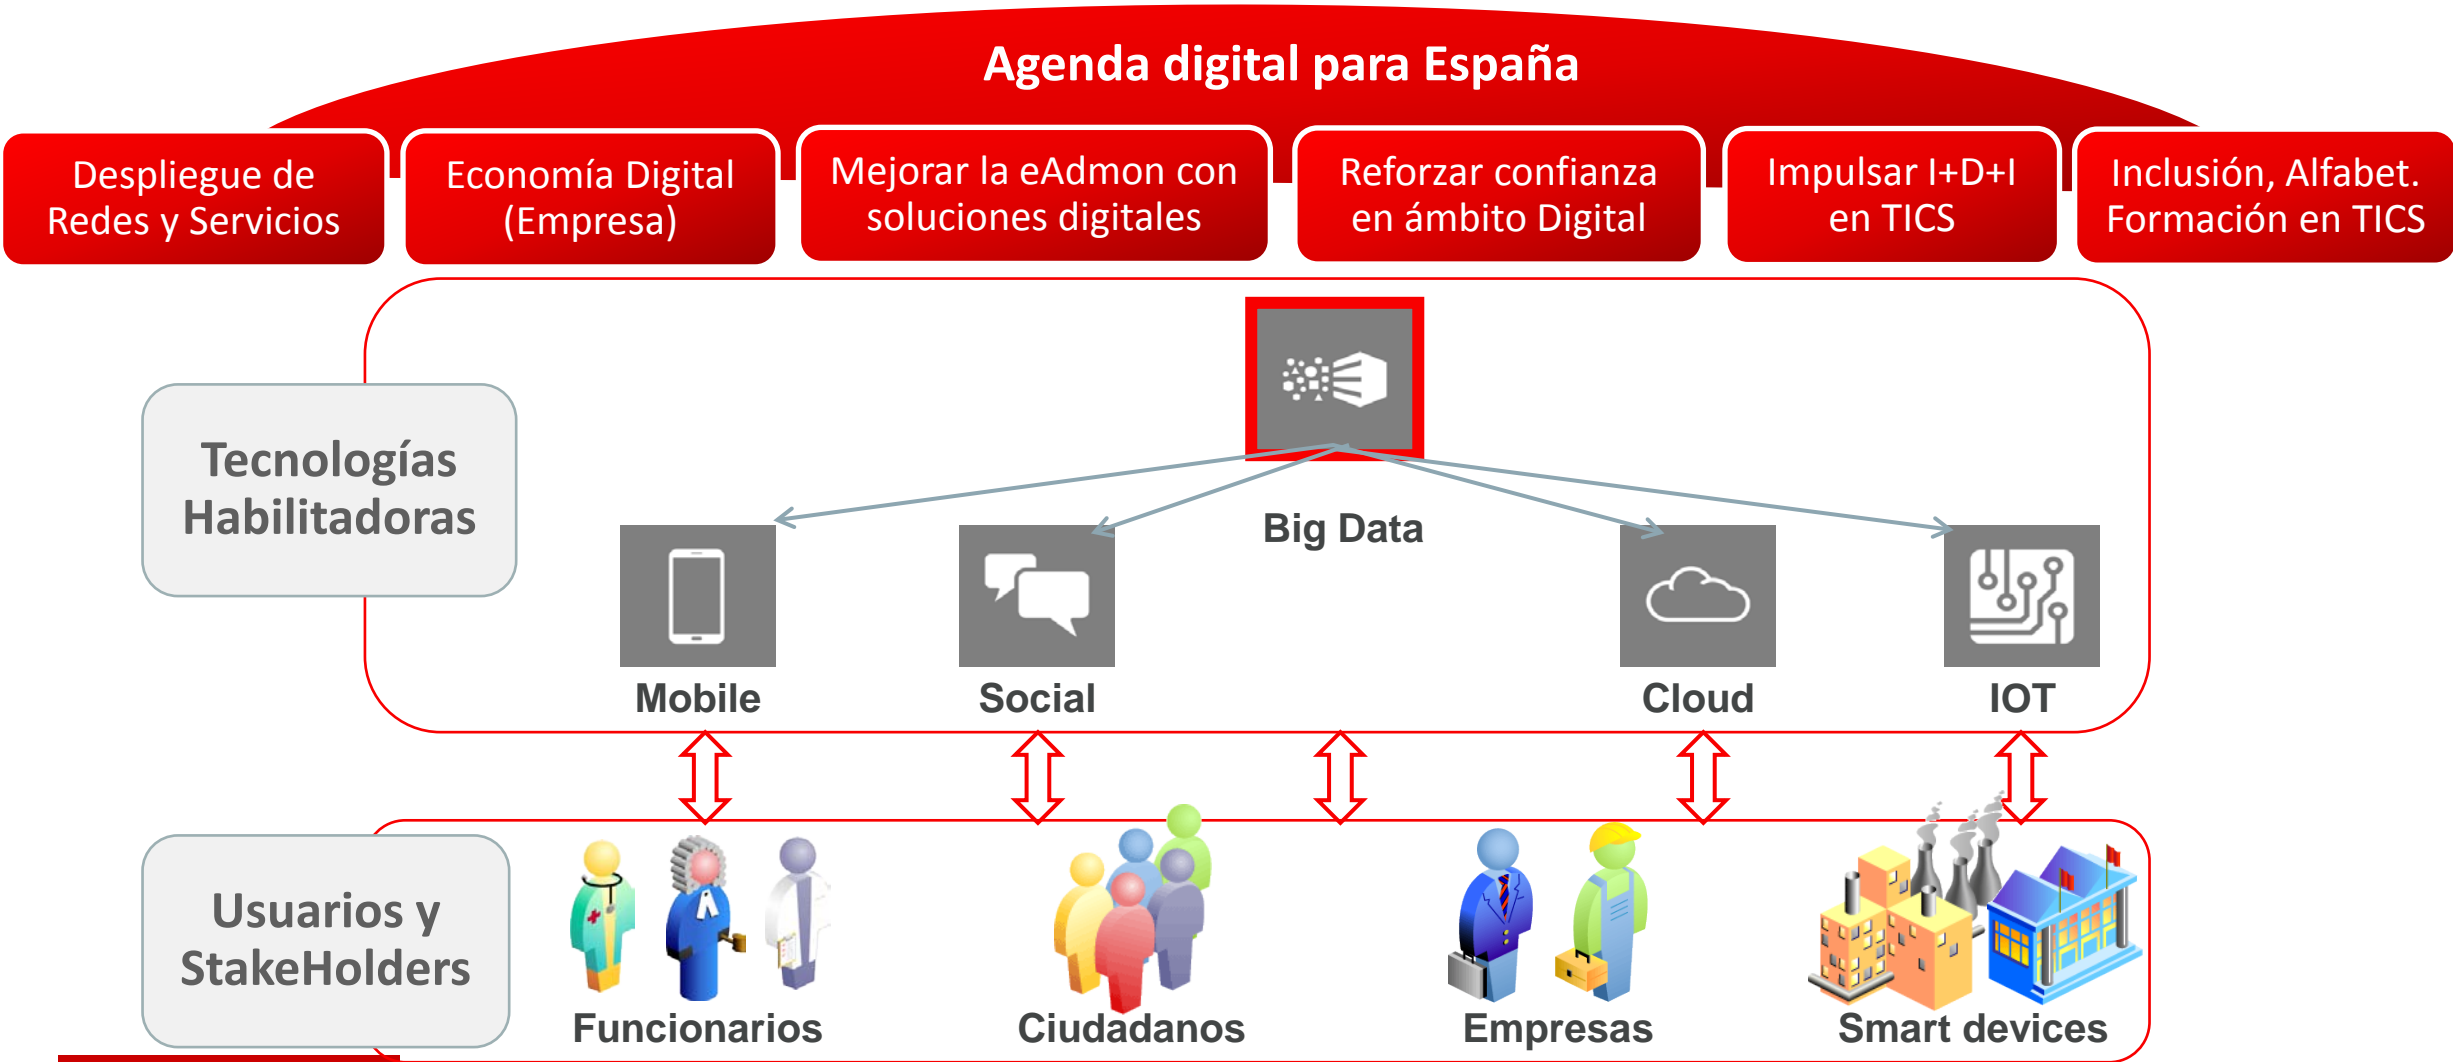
Agenda digital para España

Despliegue de Redes y Servicios

Economía Digital (Empresa)

Mejorar la eAdmon con soluciones digitales

Reforzar confianza en ámbito Digital

Impulsar I+D+I en TICS

Inclusión, Alfabet. Formación en TICS

Tecnologías Habilitadoras

Big Data

Mobile

Social

Cloud

IOT

Usuarios y StakeHolders

Funcionarios

Ciudadanos

Empresas

Smart devices